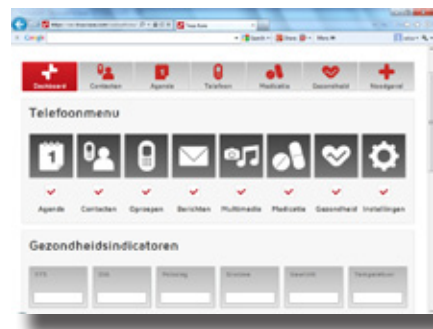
Google

Dashboard Contacten Agenda Telefoon Medicatie Gezondheid Noodgeval

Telefoonmenu

Agenda Contacten Oproepen Berichten Multimedia Medicatie Gezondheid Instellingen

Gezondheidsindicatoren

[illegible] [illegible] Polsslag Glucose Gewicht Temperatuur